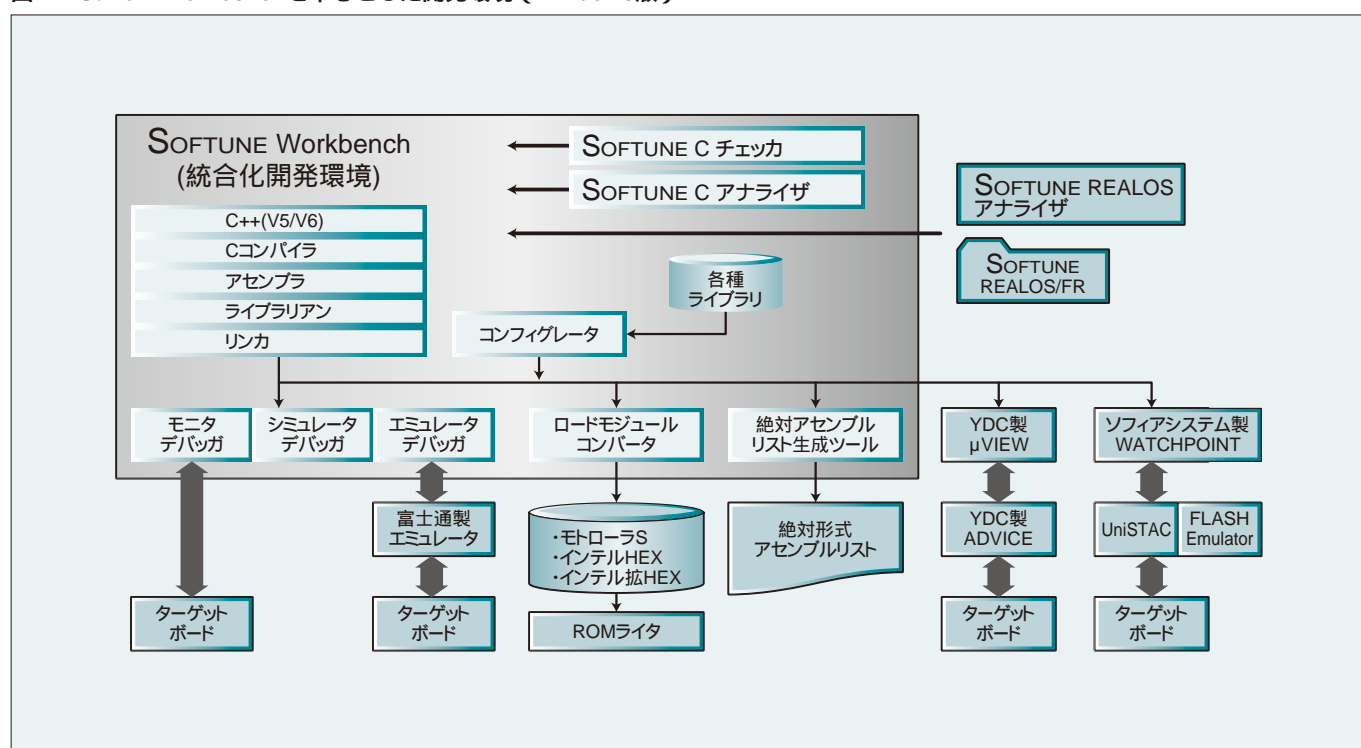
SOFTUNE Workbench
(統合化開発環境)

SOFTUNE C チェッカ

SOFTUNE C アナライザ

SOFTUNE REALOS
アナライザ

SOFTUNE
REALOS/FR

C++(V5/V6)
Cコンパイラ
アセンブラ
ライブラリアン
リンカ

各種
ライブラリ

コンフィグレータ

モニタ
デバッガ

シミュレータ
デバッガ

エミュレータ
デバッガ

ロードモジュール
コンバータ

絶対アセンブル
リスト生成ツール

YDC製
μVIEW

ソフィアシステム製
WATCHPOINT

富士通製
エミュレータ

・モトローラS
・インテルHEX
・インテル拡HEX

絶対形式
アセンブルリスト

YDC製
ADVICE

UniSTAC

FLASH
Emulator

ターゲット
ボード

ターゲット
ボード

ROMライタ

ターゲット
ボード

ターゲット
ボード